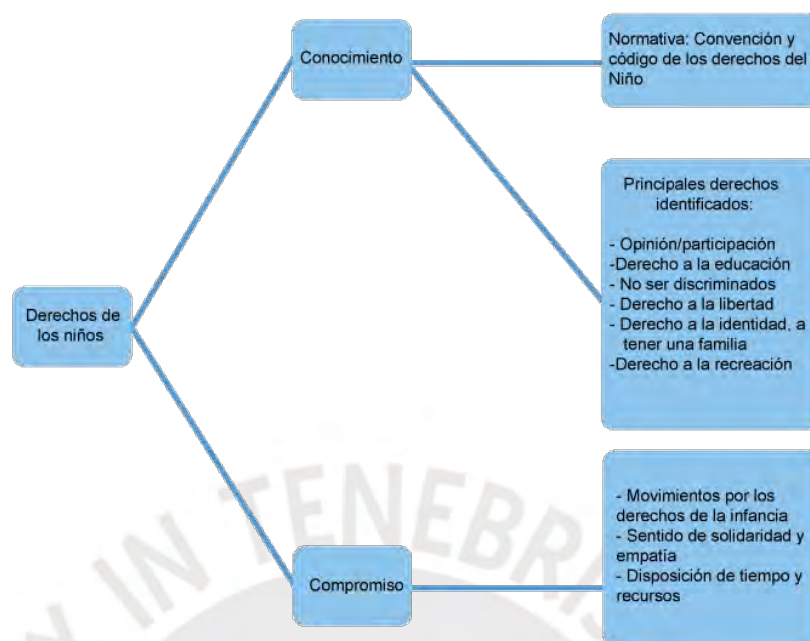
Derechos de los niños

Conocimiento

Normativa: Convención y código de los derechos del Niño

Principales derechos identificados:

- Opinión/participación
-Derecho a la educación
- No ser discriminados
- Derecho a la libertad
- Derecho a la identidad, a tener una familia
-Derecho a la recreación

Compromiso

- Movimientos por los derechos de la infancia
- Sentido de solidaridad y empatía
- Disposición de tiempo y recursos

TENEBR